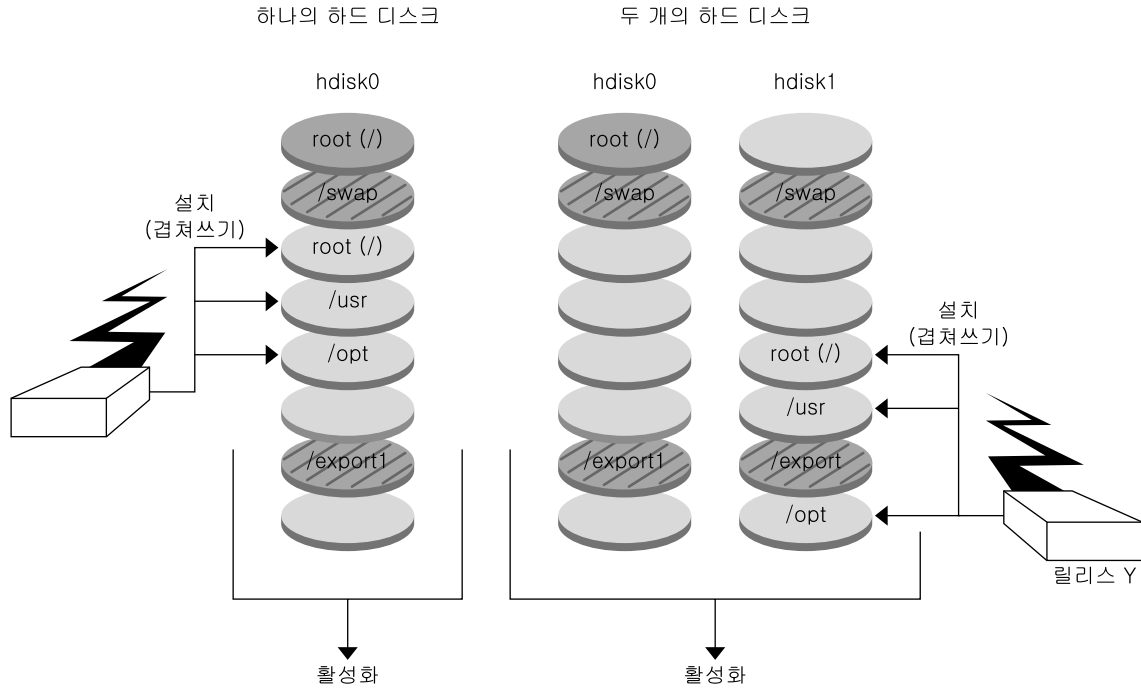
하나의 하드 디스크

hdisk0

root (/)
/swap
root (/)
/usr
/opt
/export1

설치
(겹쳐쓰기)

활성화

두 개의 하드 디스크

hdisk0

root (/)
/swap
/export1

hdisk1

/swap
root (/)
/usr
/export
/opt

설치
(겹쳐쓰기)

릴리스 Y

활성화